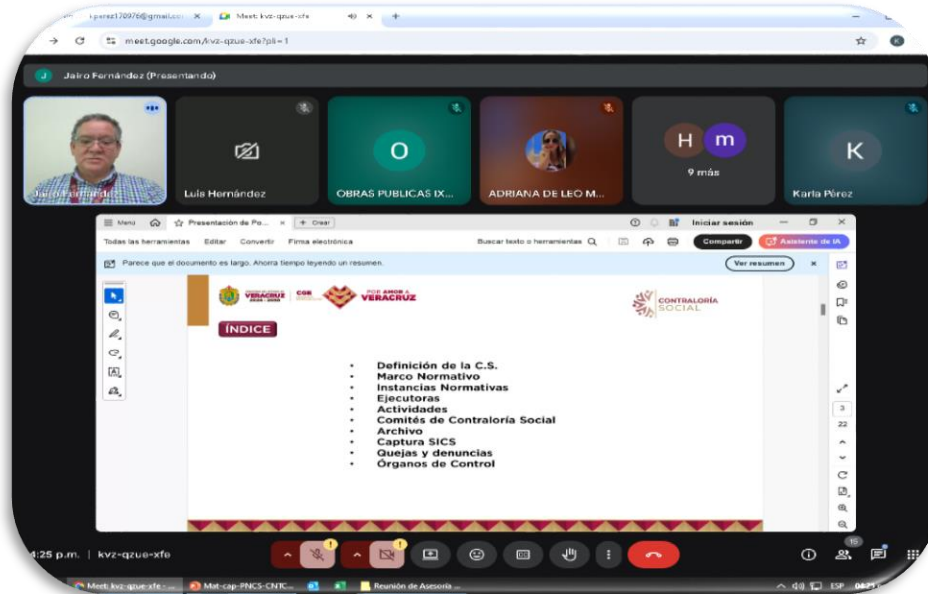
.perez170976@gmail.co ×
Meet: kvz-qzue-xfe ×
+
meet.google.com/kvz-qzue-xfe?pli=1

J Jairo Fernández (Presentando)

Jairo Fernández
Luis Hernández
O
OBRAS PUBLICAS IX...
ADRIANA DE LEO M...
H m
9 más
K
Karla Pérez

Menú
Presentación de Po... ×
+ Crear
Iniciar sesión
Todas las herramientas Editar Convertir Firma electrónica
Buscar texto o herramientas
Compartir
Asistente de IA
Parece que el documento es largo. Ahorra tiempo leyendo un resumen.
Ver resumen

VERACRUZ
POR AMOR A VERACRUZ
CONTRALORÍA SOCIAL

ÍNDICE

• Definición de la C.S.
• Marco Normativo
• Instancias Normativas
• Ejecutoras
• Actividades
• Comités de Contraloría Social
• Archivo
• Captura SICS
• Quejas y denuncias
• Órganos de Control

3
22

4:25 p.m. | kvz-qzue-xfe
15

Meet: kvz-qzue-xfe - ...
Mat-cap-PNCS-CNTC...
Reunión de Asesoría ...
ESP